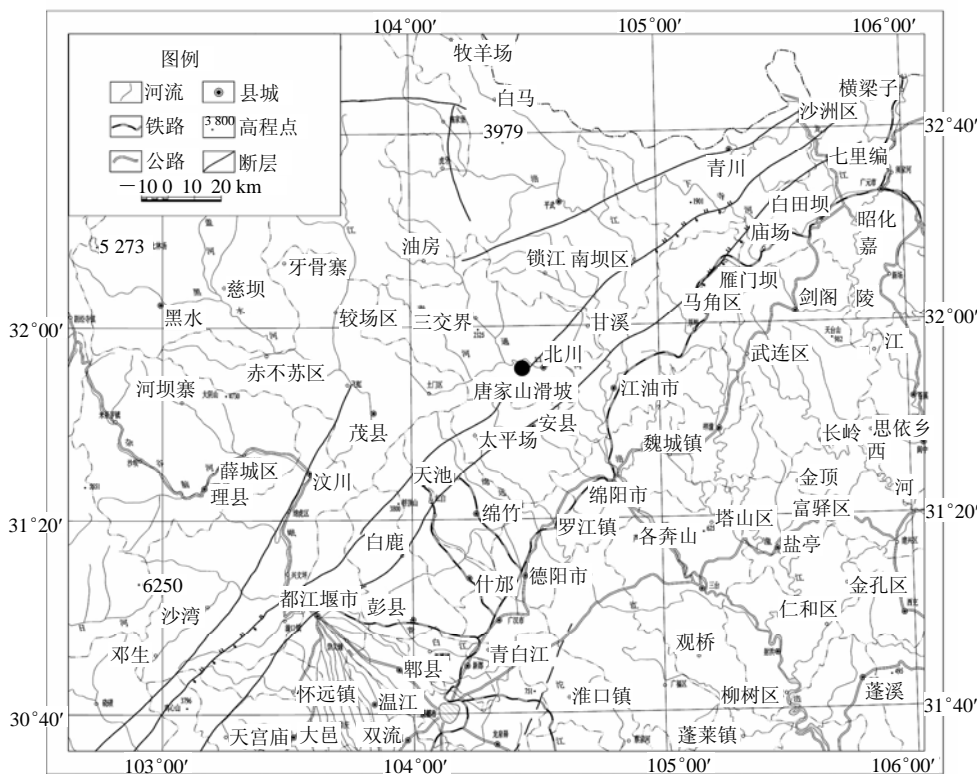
104°00′ 105°00′ 106°00′

图例
河流 县城
铁路 3 800 高程点
公路 断层
10 0 10 20 km

牧羊场
白马
3979
横梁子
沙洲区
32°40′
青川
七里编
白田坝
昭化
庙场
嘉
5 273
油房
锁江 南坝区
雁门坝
牙骨寨
慈坝
剑阁
陵
马角区
黑水
较场区
三交界
甘溪
32°00′
32°00′
北川
江
赤不苏区
武连区
河坝寨
唐家山滑坡
江油市
安县
长岭
思依乡
茂县
太平场
魏城镇
西
薛城区
汶川
天池
金顶
河
理县
绵阳市
富驿区
31°20′
31°20′
绵竹
塔山区
罗江镇
各奔山
白鹿
盐亭
6250
什邡
德阳市
金孔区
沙湾
都江堰市
彭县
仁和区
邓生
观桥
青白江
郫县
怀远镇
温江
淮口镇
柳树区
蓬溪
30°40′
31°40′
天宫庙
大邑
双流
蓬莱镇
103°00′ 104°00′ 105°00′ 106°00′